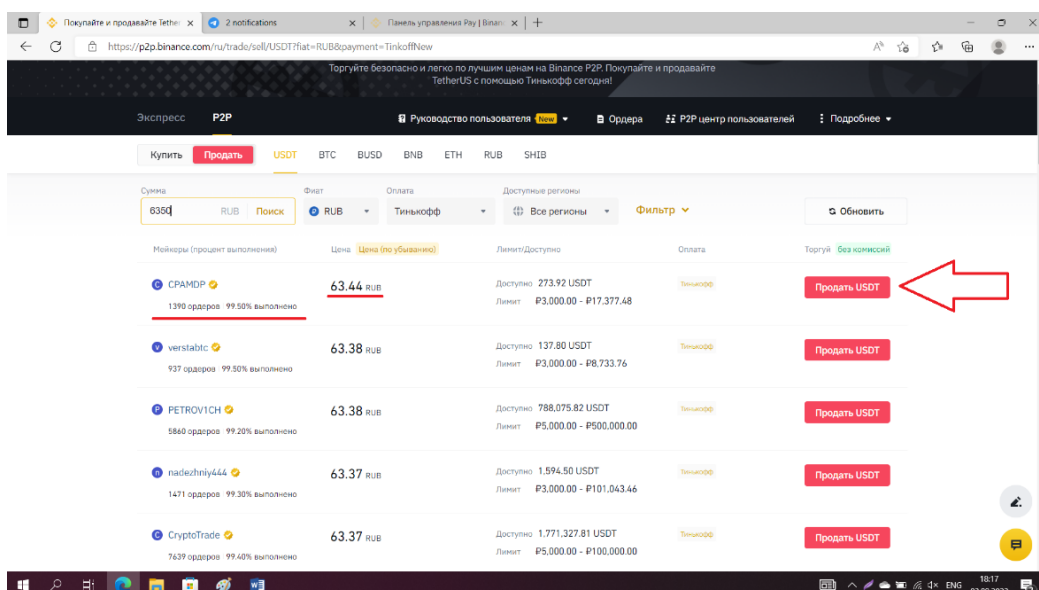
Покупайте и продавайте Tether | 2 notifications | Панель управления Pay | Binan

https://p2p.binance.com/ru/trade/sell/USDT?fiat=RUB&payment=TinkoffNew

Торгуйте безопасно и легко по лучшим ценам на Binance P2P. Покупайте и продавайте TetherUS с помощью Тинькофф сегодня!

Экспресс P2P

Руководство пользователя New | Ордера | P2P центр пользователей | Подробнее

Купить Продать USDT BTC BUSD BNB ETH RUB SHIB

Сумма 6350 RUB Поиск | Фиат RUB | Оплата Тинькофф | Доступные регионы Все регионы | Фильтр | Обновить

| Мейкеры (процент выполнения) | Цена Цена (по убыванию) | Лимит/Доступно | Оплата | Торгуй без комиссий |
|---|---|---|---|---|
| CPAMDP 1390 ордеров 99.50% выполнено | 63.44 RUB | Доступно 273.92 USDT Лимит ₽3,000.00 - ₽17,377.48 | Тинькофф | Продать USDT |
| verstabtc 937 ордеров 99.50% выполнено | 63.38 RUB | Доступно 137.80 USDT Лимит ₽3,000.00 - ₽8,733.76 | Тинькофф | Продать USDT |
| PETROV1CH 5860 ордеров 99.20% выполнено | 63.38 RUB | Доступно 788,075.82 USDT Лимит ₽5,000.00 - ₽500,000.00 | Тинькофф | Продать USDT |
| nadezhniy444 1471 ордеров 99.30% выполнено | 63.37 RUB | Доступно 1,594.50 USDT Лимит ₽3,000.00 - ₽101,043.46 | Тинькофф | Продать USDT |
| CryptoTrade 7639 ордеров 99.40% выполнено | 63.37 RUB | Доступно 1,771,327.81 USDT Лимит ₽5,000.00 - ₽100,000.00 | Тинькофф | Продать USDT |

ENG 18:17